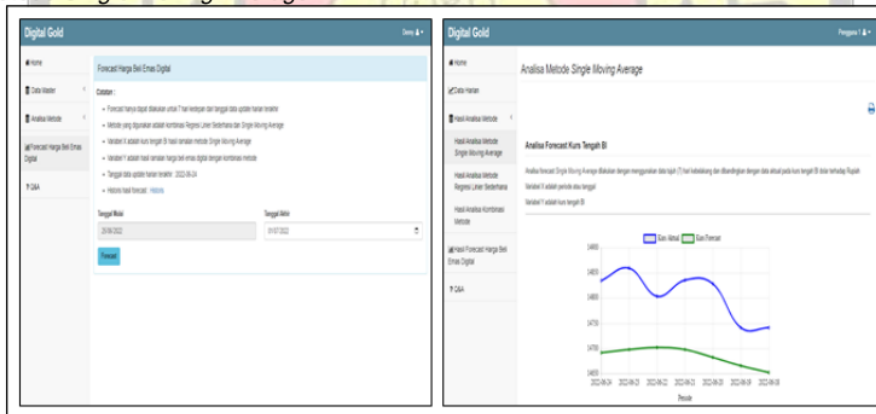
Digital Gold

Home
Data Master
Analisa Metode
Forecast Harga Beli Emas Digital
Q&A

Forecast Harga Beli Emas Digital

Catatan :
• Forecast hanya dapat dilakukan untuk 7 hari kedepan dari tanggal data update harian terakhir
• Metode yang digunakan adalah kombinasi Regresi Linier Sederhana dan Single Moving Average
• Variabel X adalah kurs tengah BI hasil ramalan metode Single Moving Average
• Variabel Y adalah hasil ramalan harga beli emas digital dengan kombinasi metode
• Tanggal data update harian terakhir : 2022-06-24
• Historis hasil forecast : Historis

Tanggal Mulai
25/06/2022
Tanggal Akhir
01/07/2022

Forecast

Digital Gold

Home
Data Harian
Hasil Analisa Metode
Hasil Analisa Metode Single Moving Average
Hasil Analisa Metode Regresi Linier Sederhana
Hasil Analisa Kombinasi Metode
Hasil Forecast Harga Beli Emas Digital
Q&A

Analisa Metode Single Moving Average

Analisa Forecast Kurs Tengah BI

Analisa forecast Single Moving Average dilakukan dengan menggunakan data lajuh (7) hari kebelakang dan dibandingkan dengan data aktual pada kurs tengah BI dolar terhadap Rupiah
Variabel X adalah periode atau tanggal
Variabel Y adalah kurs tengah BI

Kurs Aktual
Kurs Forecast

Periode